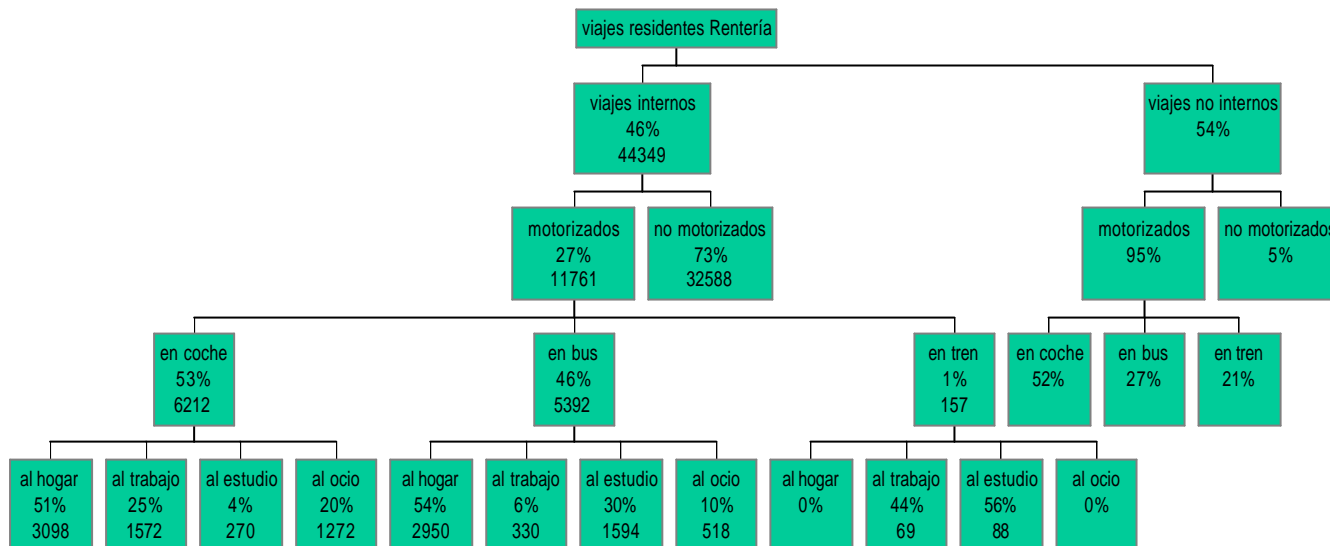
viajes residentes Rentería

viajes internos
46%
44349

viajes no internos
54%

motorizados
27%
11761

no motorizados
73%
32588

motorizados
95%

no motorizados
5%

en coche
53%
6212

en bus
46%
5392

en tren
1%
157

en coche
52%

en bus
27%

en tren
21%

al hogar
51%
3098

al trabajo
25%
1572

al estudio
4%
270

al ocio
20%
1272

al hogar
54%
2950

al trabajo
6%
330

al estudio
30%
1594

al ocio
10%
518

al hogar
0%

al trabajo
44%
69

al estudio
56%
88

al ocio
0%